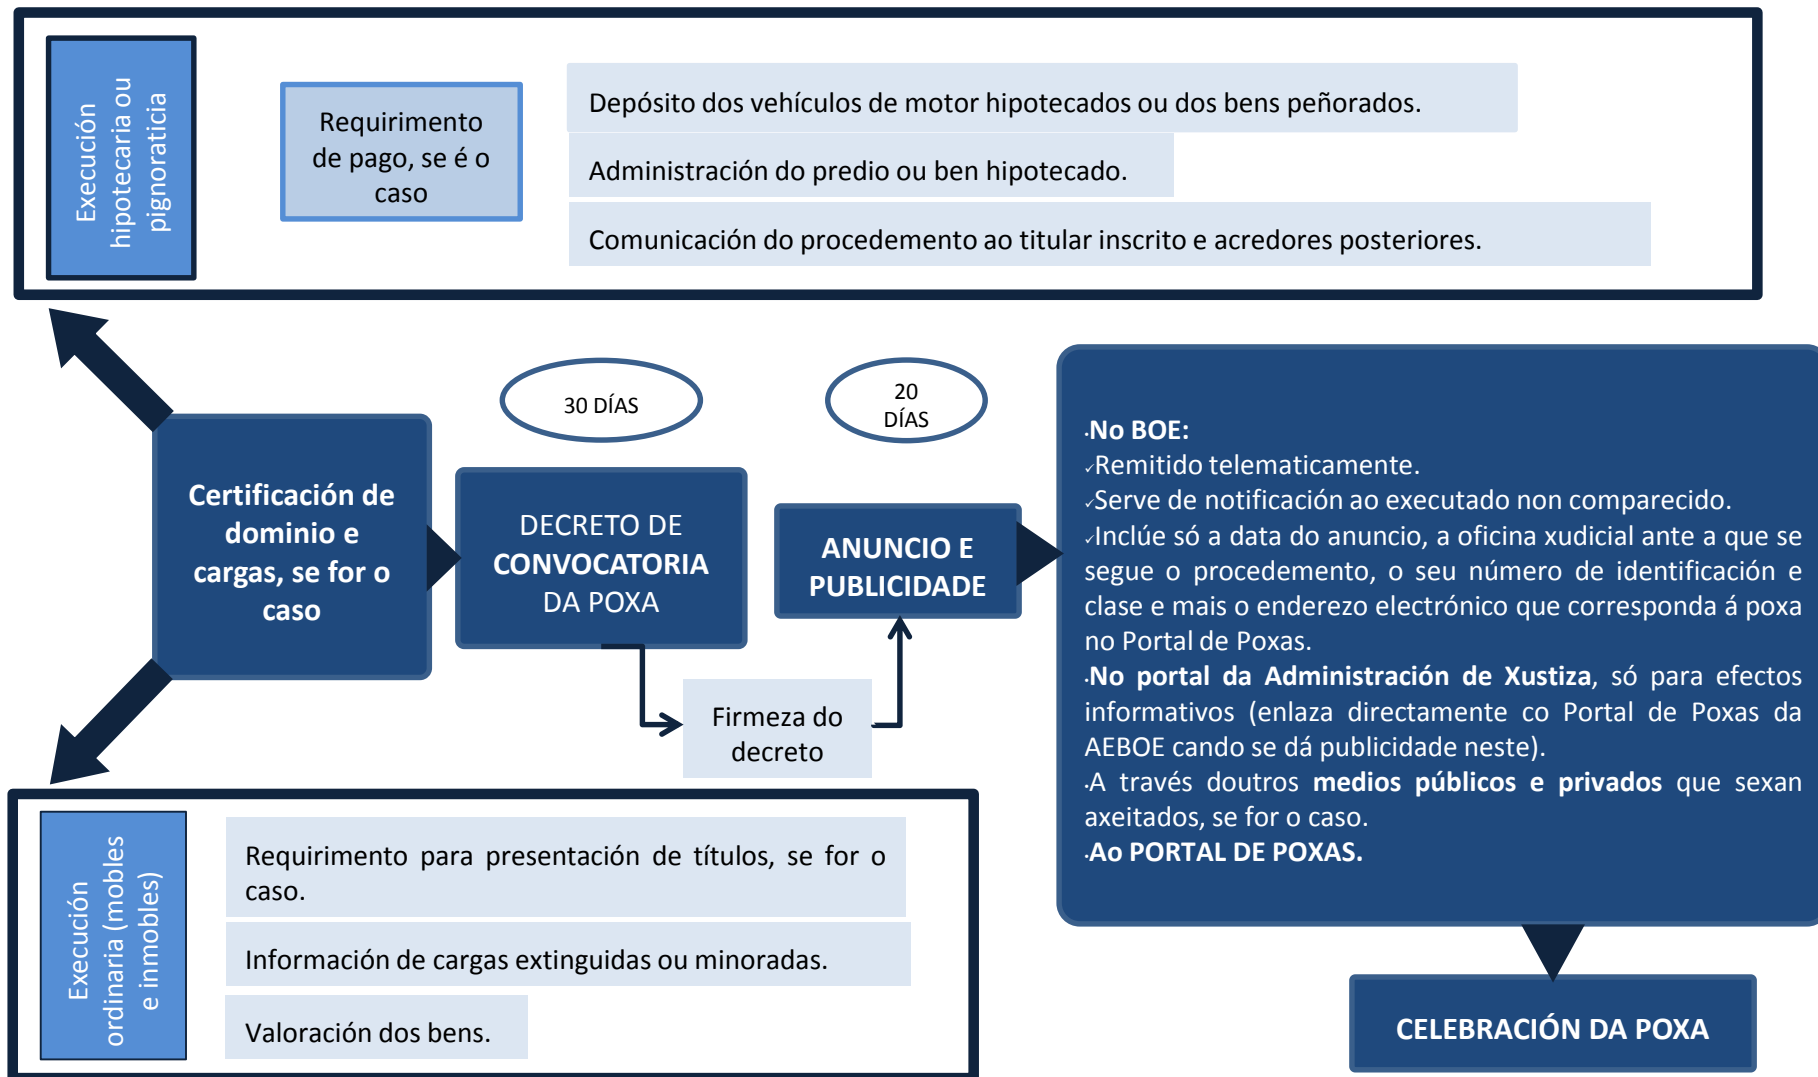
Execución hipotecaria ou pignoraticia

Requirimento de pago, se é o caso

Depósito dos vehículos de motor hipotecados ou dos bens peñorados.

Administración do predio ou ben hipotecado.

Comunicación do procedemento ao titular inscrito e acredores posteriores.

30 DÍAS

20 DÍAS

Certificación de dominio e cargas, se for o caso

DECRETO DE CONVOCATORIA DA POXA

ANUNCIO E PUBLICIDADE

Firmeza do decreto

·No BOE:
✓Remitido telematicamente.
✓Serve de notificación ao executado non comparecido.
✓Inclúe só a data do anuncio, a oficina xudicial ante a que se segue o procedemento, o seu número de identificación e clase e mais o enderezo electrónico que corresponda á poxa no Portal de Poxas.
·No portal da Administración de Xustiza, só para efectos informativos (enlaza directamente co Portal de Poxas da AEBOE cando se dá publicidade neste).
·A través doutros medios públicos e privados que sexan axeitados, se for o caso.
·Ao PORTAL DE POXAS.

Execución ordinaria (mobles e inmobles)

Requirimento para presentación de títulos, se for o caso.

Información de cargas extinguidas ou minoradas.

Valoración dos bens.

CELEBRACIÓN DA POXA